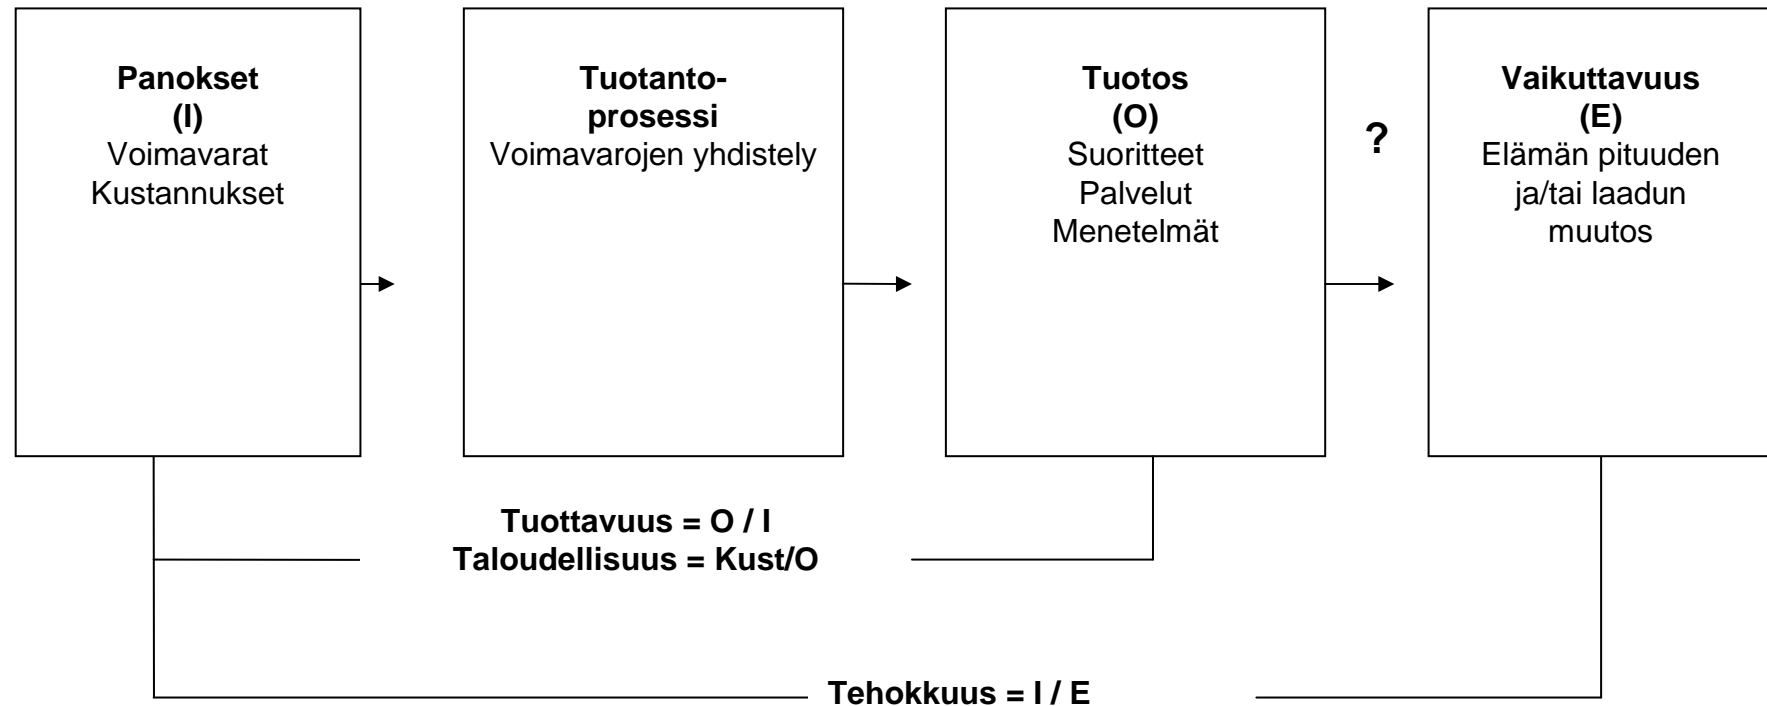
**Panokset (I)**
Voimavarat
Kustannukset

**Tuotantoprosessi**
Voimavarojen yhdistely

**Tuotos (O)**
Suoritteet
Palvelut
Menetelmät

**?**

**Vaikuttavuus (E)**
Elämän pituuden ja/tai laadun muutos

**Tuottavuus = O / I**
**Taloudellisuus = Kust/O**

**Tehokkuus = I / E**